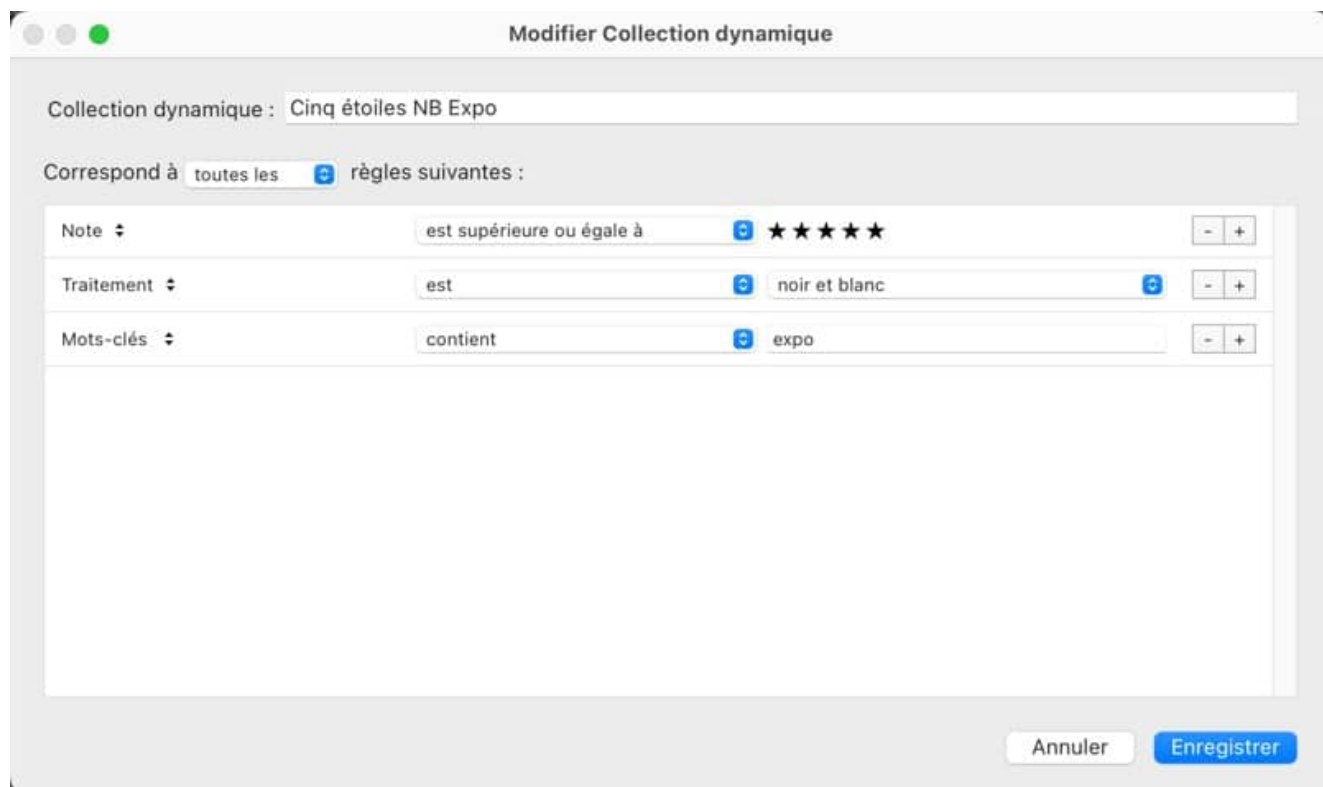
Modifier Collection dynamique

Collection dynamique : Cinq étoiles NB Expo

Correspond à toutes les règles suivantes :

Note est supérieure ou égale à ★★★★★ - +

Traitement est noir et blanc - +

Mots-clés contient expo - +

Annuler Enregistrer